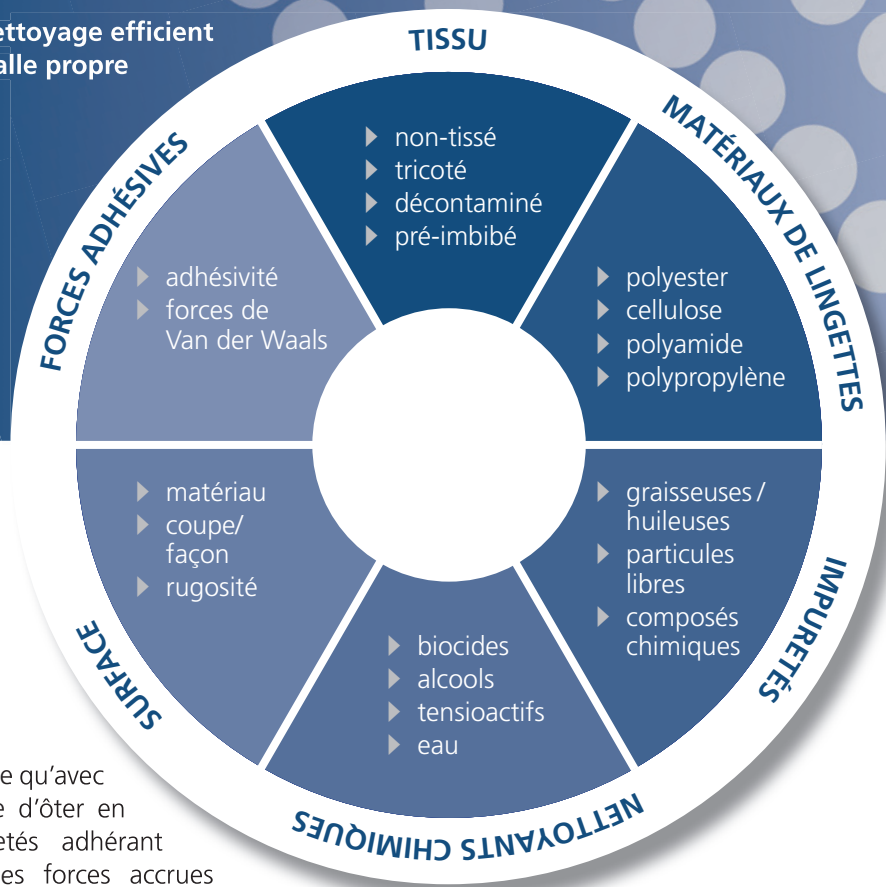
ettoyage efficient
alle propre

TISSU
non-tissé
tricoté
décontaminé
pré-imbibé

MATÉRIAUX DE LINGETTES
polyester
cellulose
polyamide
polypropylène

IMPURETÉS
graisseuses / huileuses
particules libres
composés chimiques

NETTOYANTS CHIMIQUES
biocides
alcools
tensioactifs
eau

SURFACE
matériau
coupe/ façon
rugosité

FORCES ADHÉSIVES
adhésivité
forces de Van der Waals

e qu'avec
e d'ôter en
etés adhérant
es forces accrues